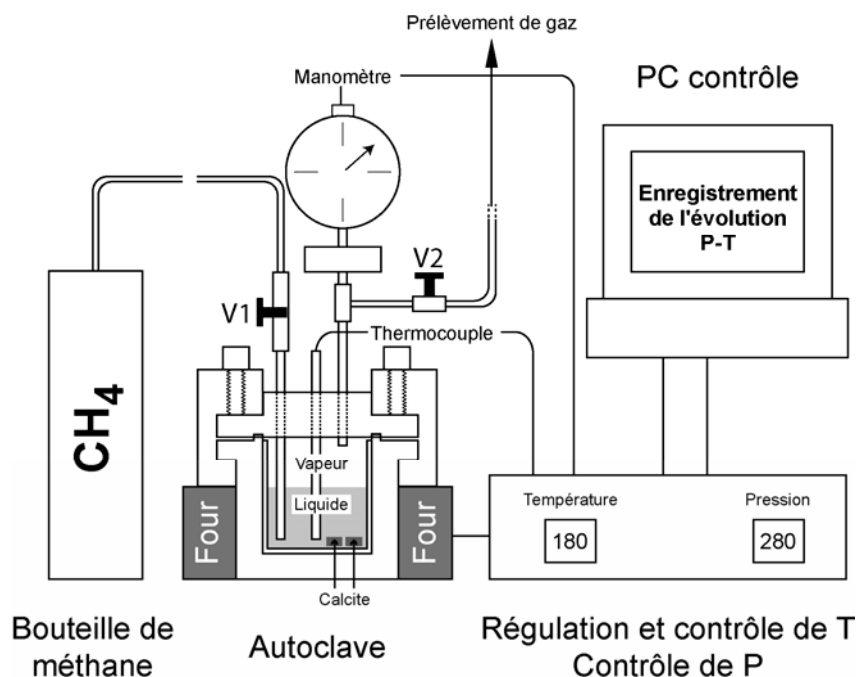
Prélèvement de gaz

Manomètre

PC contrôle

Enregistrement de l'évolution P-T

V2

V1

Thermocouple

$CH_4$

Vapeur

Liquide

Four

Four

Température

180

Pression

280

Calcite

Bouteille de méthane

Autoclave

Régulation et contrôle de T
Contrôle de P